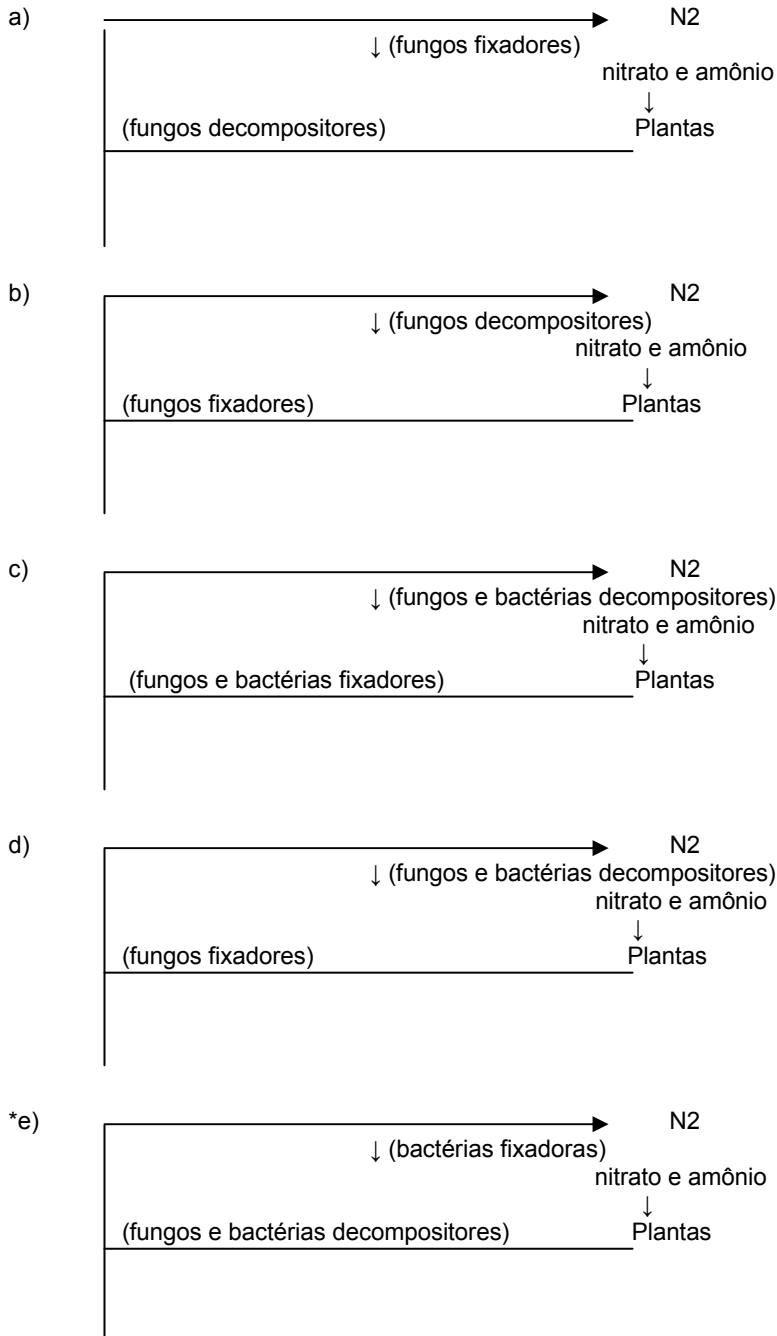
a)

N2

↓ (fungos fixadores)

nitrato e amônio

↓

(fungos decompositores)

Plantas

b)

N2

↓ (fungos decompositores)

nitrato e amônio

↓

(fungos fixadores)

Plantas

c)

N2

↓ (fungos e bactérias decompositores)

nitrato e amônio

↓

(fungos e bactérias fixadores)

Plantas

d)

N2

↓ (fungos e bactérias decompositores)

nitrato e amônio

↓

(fungos fixadores)

Plantas

*e)

N2

↓ (bactérias fixadoras)

nitrato e amônio

↓

(fungos e bactérias decompositores)

Plantas